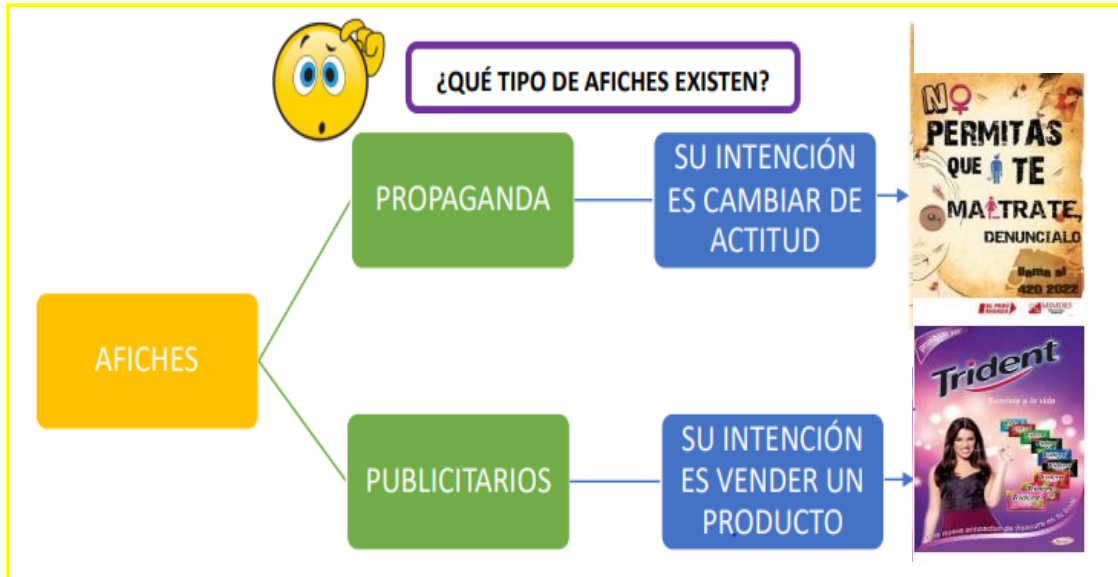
¿QUÉ TIPO DE AFICHES EXISTEN?

AFICHES

PROPAGANDA

SU INTENCIÓN ES CAMBIAR DE ACTITUD

NO PERMITAS QUE TE MALTRATE, DENUNCIALO

llama al 420 2022

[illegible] MIMDES

PUBLICITARIOS

SU INTENCIÓN ES VENDER UN PRODUCTO

Trident

Sonríele a la vida

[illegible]